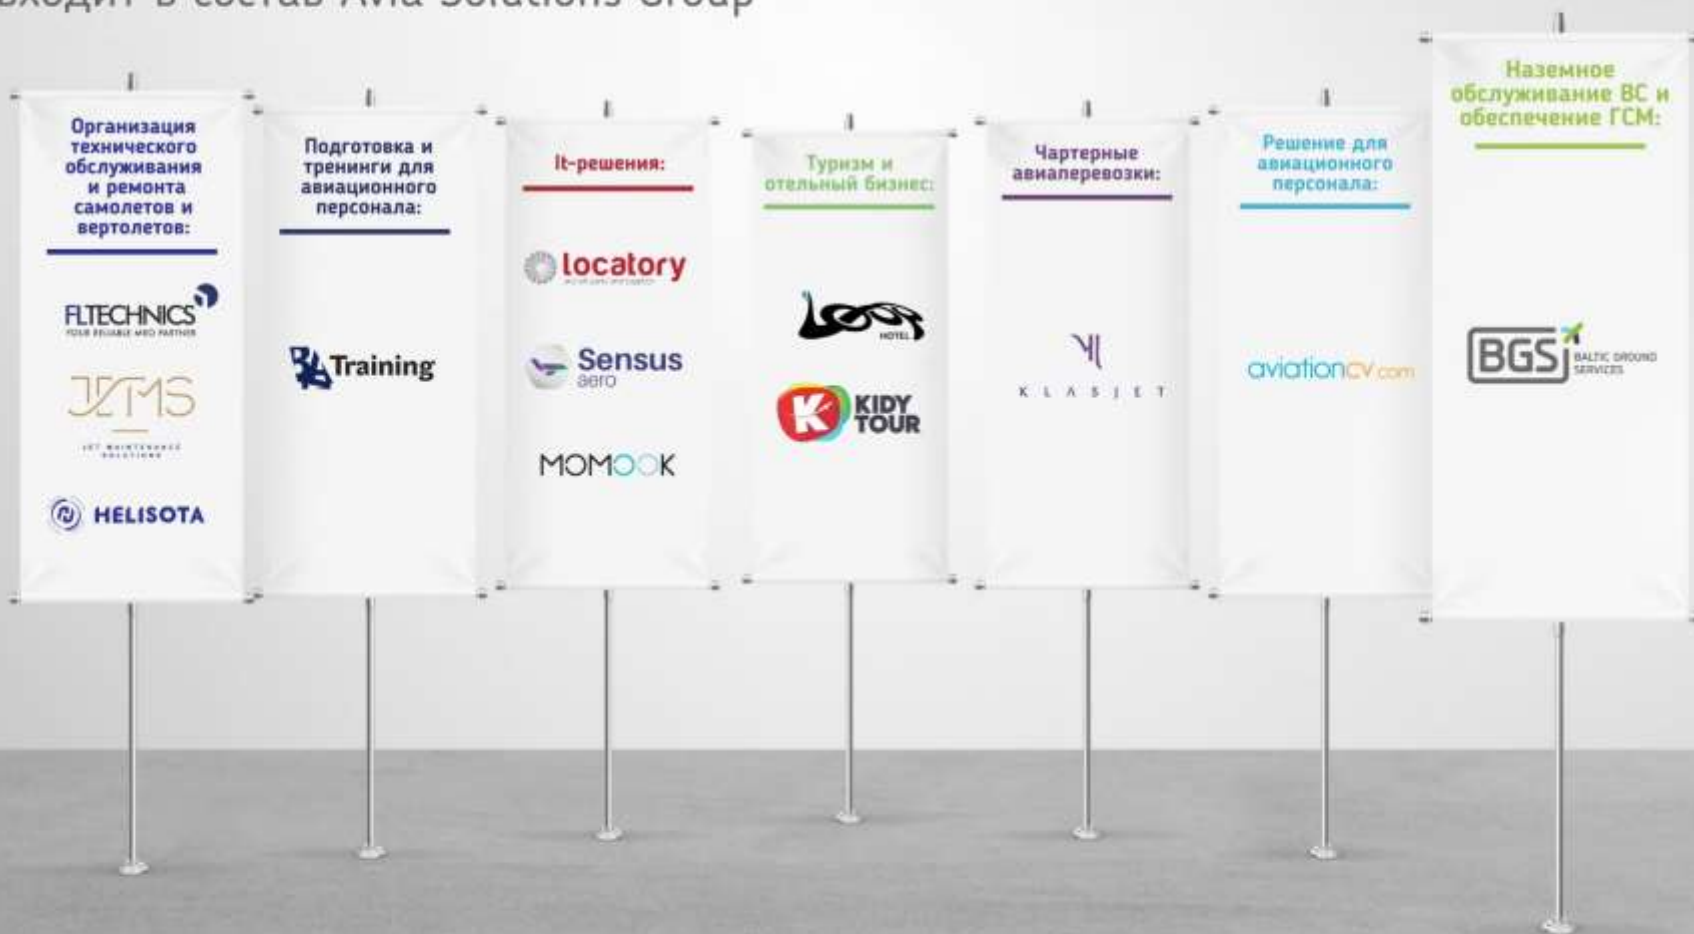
входит в состав Avia Solutions Group

Организация технического обслуживания и ремонта самолетов и вертолетов:

FLTECHNICS
YOUR RELIABLE MRO PARTNER

JTMS
JET MAINTENANCE SOLUTIONS

HELISOTA

Подготовка и тренинги для авиационного персонала:

Training

It-решения:

locatory

Sensus aero

MOMOOK

Туризм и отельный бизнес:

Loop HOTEL

KIDY TOUR

Чартерные авиаперевозки:

KLASJET

Решение для авиационного персонала:

aviationcv.com

Наземное обслуживание ВС и обеспечение ГСМ:

BGS BALTIC GROUND SERVICES